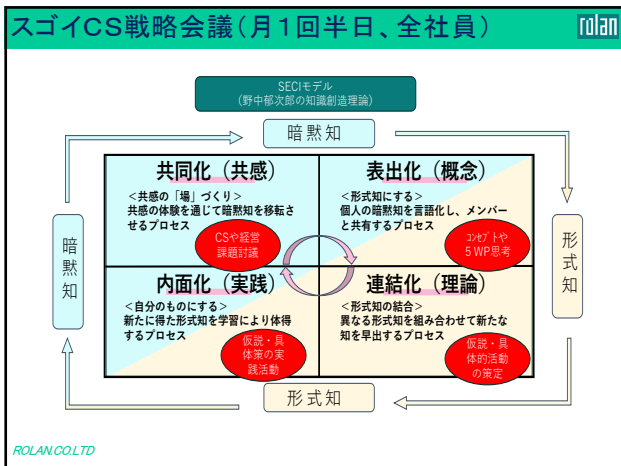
スゴイCS戦略会議（月1回半日、全社員）

rolan

SECIモデル
（野中郁次郎の知識創造理論）

暗黙知

暗黙知

形式知

形式知

共同化（共感）
＜共感の「場」づくり＞
共感の体験を通じて暗黙知を移転させるプロセス

CSや経営課題討議

表出化（概念）
＜形式知にする＞
個人の暗黙知を言語化し、メンバーと共有するプロセス

コンセプトや5WP思考

内面化（実践）
＜自分のものにする＞
新たに得た形式知を学習により体得するプロセス

仮説・具体策の実践活動

連結化（理論）
＜形式知の結合＞
異なる形式知を組み合わせて新たな知を早出するプロセス

仮説・具体的活動の策定

ROLAN.CO.LTD